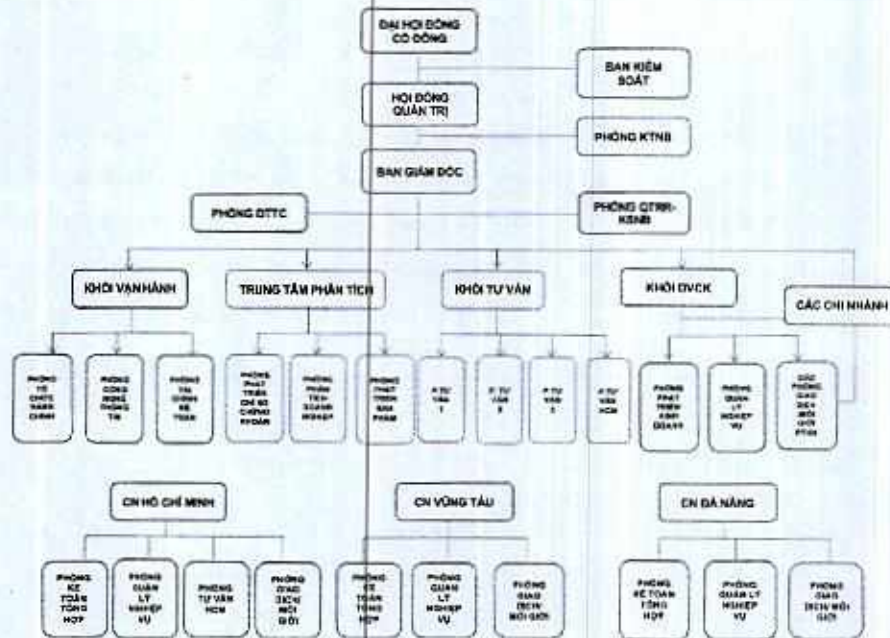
ĐẠI HỘI ĐỒNG CỔ ĐÔNG

BAN KIỂM SOÁT

HỘI ĐỒNG QUẢN TRỊ

PHÒNG KTNB

BAN GIÁM ĐỐC

PHÒNG ĐTTC

PHÒNG QTRR-KSNB

KHỐI VẬN HÀNH

TRUNG TÂM PHÂN TÍCH

KHỐI TƯ VẤN

KHỐI DVCK

CÁC CHI NHÁNH

PHÒNG TỔ CHỨC HÀNH CHÍNH

PHÒNG CÔNG NGHỆ THÔNG TIN

PHÒNG TÀI CHÍNH KẾ TOÁN

PHÒNG PHÁT TRIỂN CHỈ SỐ CHỨNG KHOÁN

PHÒNG PHÂN TÍCH DOANH NGHIỆP

PHÒNG PHÁT TRIỂN SẢN PHẨM

P. TƯ VẤN 1

P. TƯ VẤN 2

P. TƯ VẤN 3

P. TƯ VẤN HCM

PHÒNG PHÁT TRIỂN KINH DOANH

PHÒNG QUẢN LÝ NGHIỆP VỤ

CÁC PHÒNG GIAO DỊCH MÔI GIỚI PTCN

CN HỒ CHÍ MINH

CN VŨNG TÀU

CN ĐÀ NẴNG

PHÒNG KẾ TOÁN TỔNG HỢP

PHÒNG QUẢN LÝ NGHIỆP VỤ

PHÒNG TƯ VẤN HCM

PHÒNG GIAO DỊCH MÔI GIỚI

PHÒNG KẾ TOÁN TỔNG HỢP

PHÒNG QUẢN LÝ NGHIỆP VỤ

PHÒNG GIAO DỊCH MÔI GIỚI

PHÒNG KẾ TOÁN TỔNG HỢP

PHÒNG QUẢN LÝ NGHIỆP VỤ

PHÒNG GIAO DỊCH MÔI GIỚI